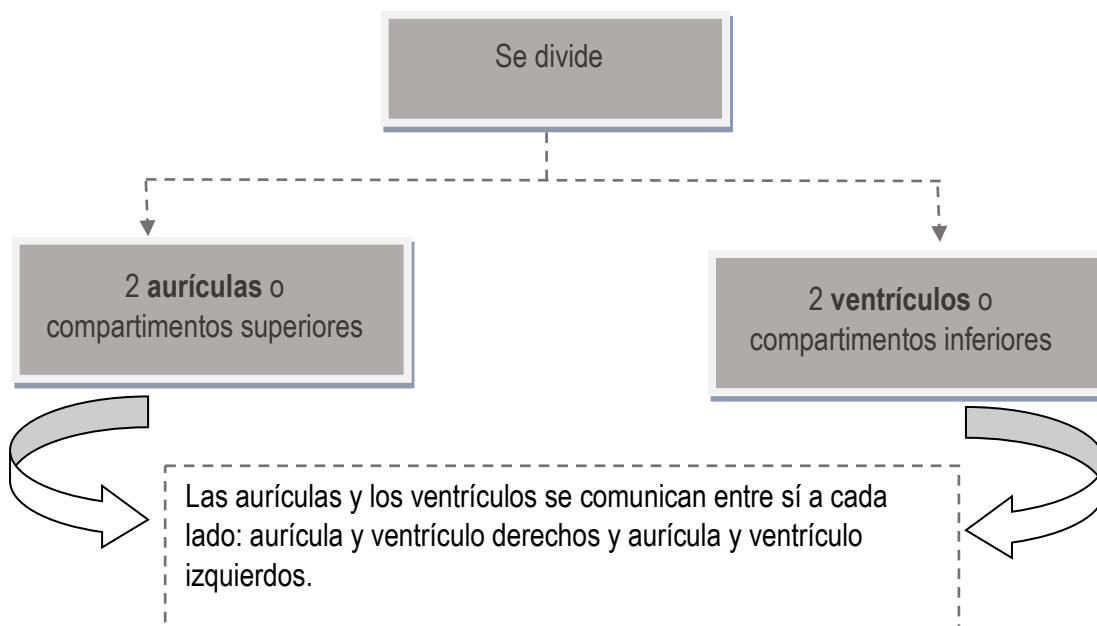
Se divide

2 aurículas o compartimentos superiores

2 ventrículos o compartimentos inferiores

Las aurículas y los ventrículos se comunican entre sí a cada lado: aurícula y ventrículo derechos y aurícula y ventrículo izquierdos.